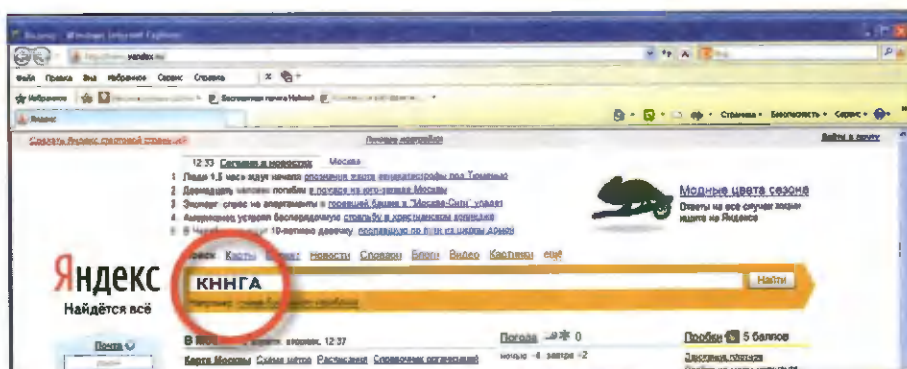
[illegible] - Windows Internet Explorer

http://www.yandex.ru

Файл Правка Вид Избранное Сервис Справка

Избранное

Яндекс

Страница • Безопасность • Сервис •

Сделать Яндекс стартовой страницей

Личные настройки

Войти в почту

12:33 Сегодня в новостях Москва

1 Люди 1,5 часа ждут начала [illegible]

2 Девяндцать человек погибли в пожаре на юго-западе Москвы

3 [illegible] "Москва-Сити" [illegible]

4 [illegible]

5 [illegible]

Модные цвета сезона

Ответы на все случаи жизни ищите на Яндексе

Поиск Карты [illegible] Новости Словари Блоги Видео Картинки ещё

Яндекс

Найдётся всё

КННГА

Найти

Например, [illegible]

Почта

В Москве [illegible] вторник, 12:37

Карта Москвы Схема метро Расписания Справочник организаций

Погода 0

ночью -4, завтра -2

Пробки 5 баллов

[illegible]